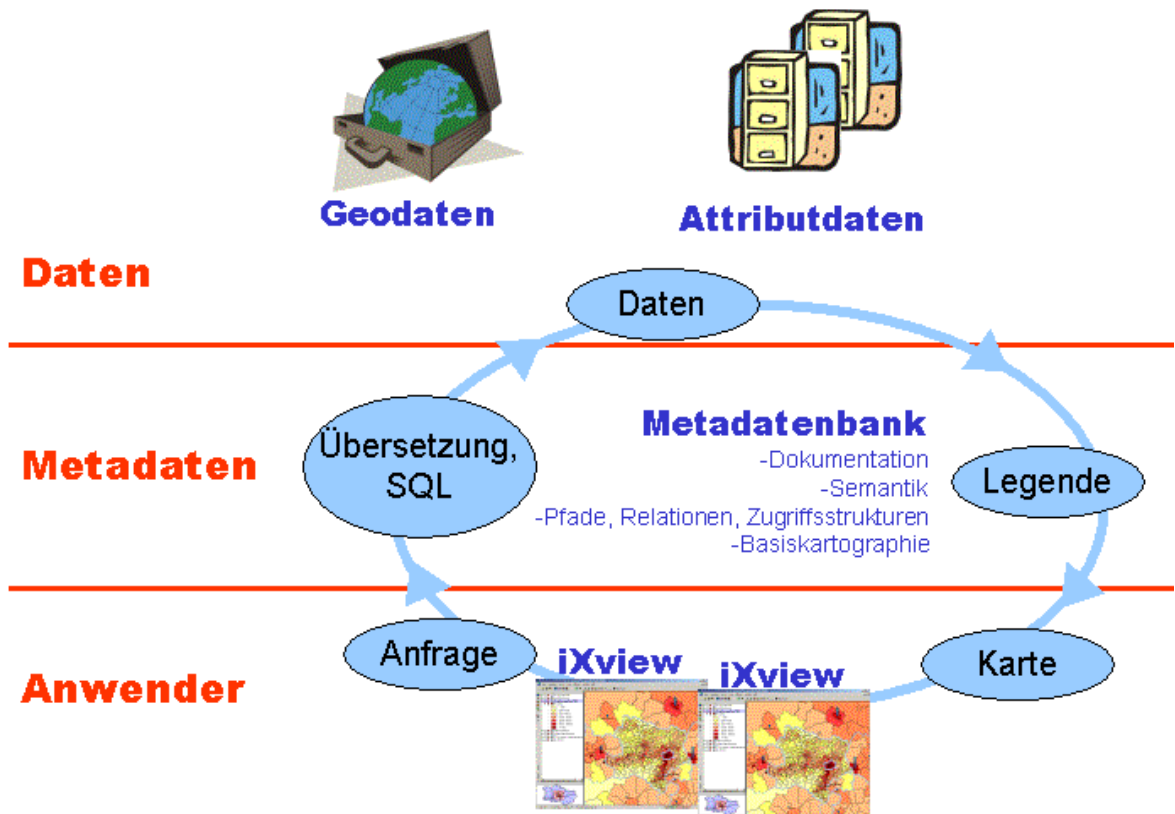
Geodaten

Attributdaten

Daten

Daten

Metadaten

Übersetzung, SQL

Metadatenbank
-Dokumentation
-Semantik
-Pfade, Relationen, Zugriffsstrukturen
-Basiskartographie

Legende

Anwender

Anfrage

iXview

iXview

Karte